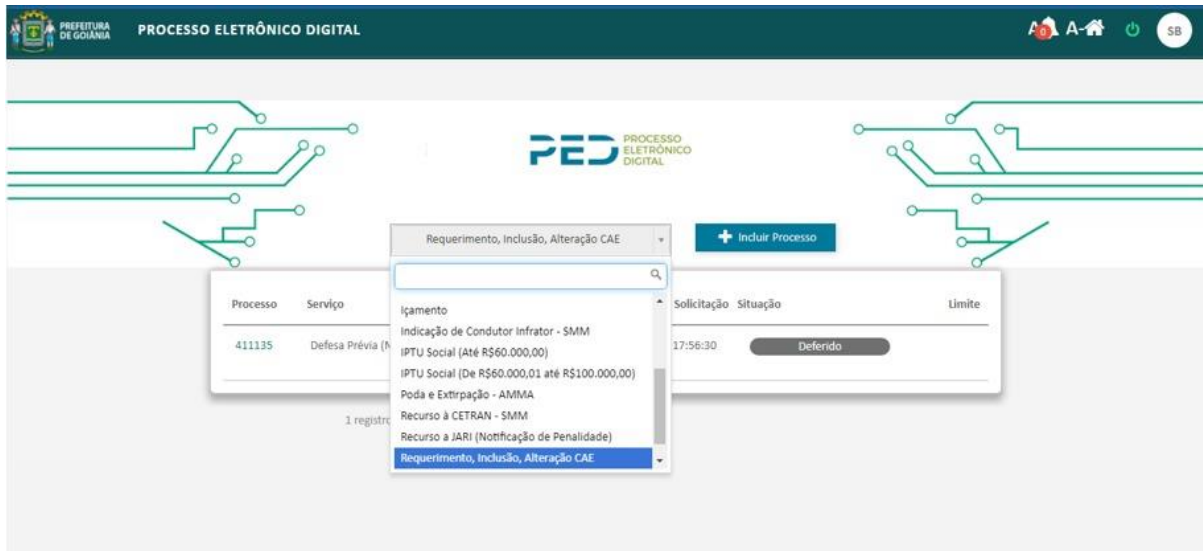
PREFEITURA DE GOIÂNIA PROCESSO ELETRÔNICO DIGITAL

A 0 A- SB

PED PROCESSO ELETRÔNICO DIGITAL

Requerimento, Inclusão, Alteração CAE

Incluir Processo

Içamento
Indicação de Condutor Infrator - SMM
IPTU Social (Até R$60.000,00)
IPTU Social (De R$60.000,01 até R$100.000,00)
Poda e Extirpação - AMMA
Recurso à CETRAN - SMM
Recurso a JARI (Notificação de Penalidade)
Requerimento, Inclusão, Alteração CAE

| Processo | Serviço | Solicitação | Situação | Limite |
|---|---|---|---|---|
| 411135 | Defesa Prévia (N | 17:56:30 | Deferido | |

1 registro